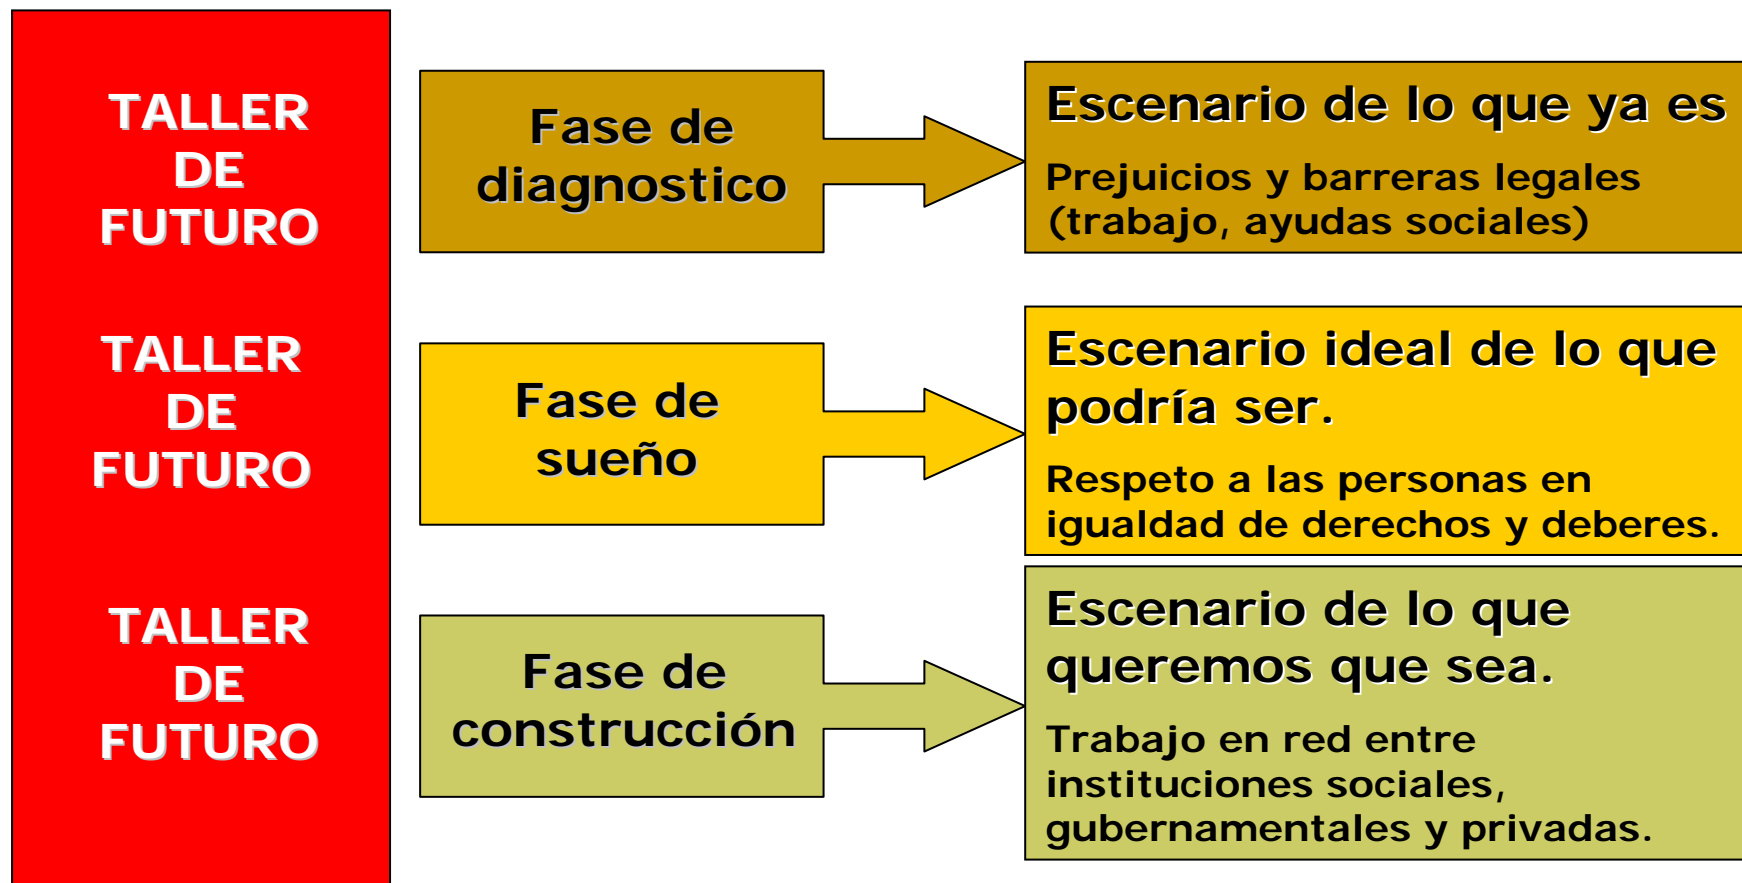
TALLER DE FUTURO

Fase de diagnostico

Escenario de lo que ya es

Prejuicios y barreras legales (trabajo, ayudas sociales)

TALLER DE FUTURO

Fase de sueño

Escenario ideal de lo que podría ser.

Respeto a las personas en igualdad de derechos y deberes.

TALLER DE FUTURO

Fase de construcción

Escenario de lo que queremos que sea.

Trabajo en red entre instituciones sociales, gubernamentales y privadas.